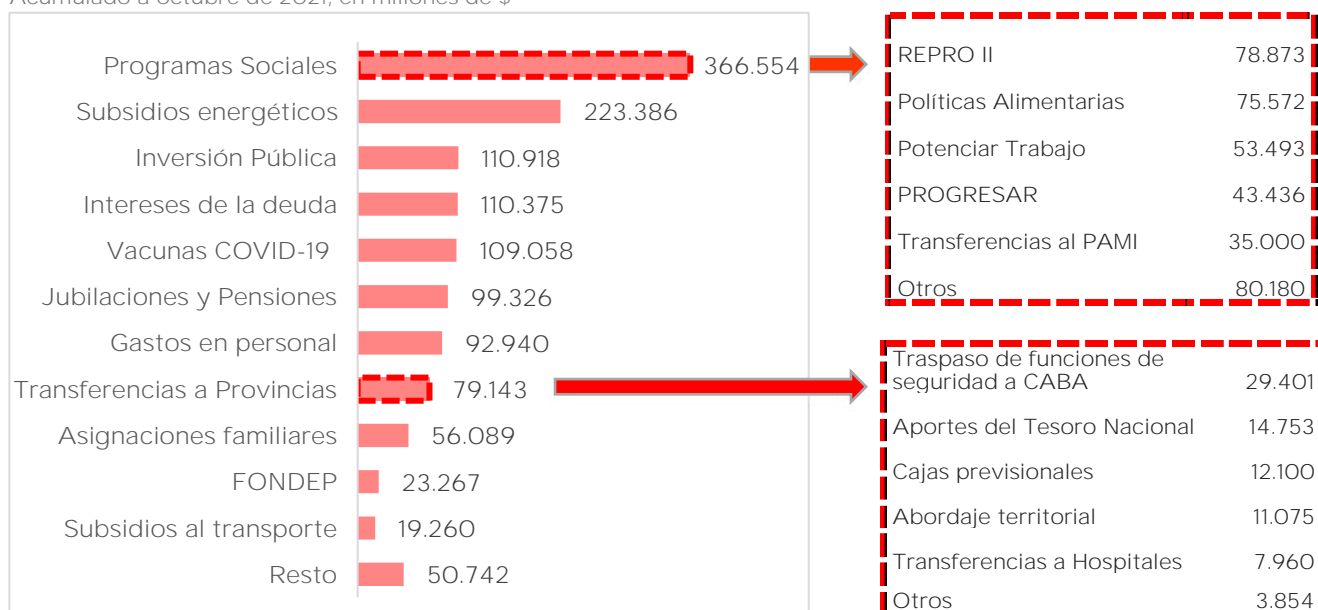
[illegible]

Programas Sociales 366.554
Subsidios energéticos 223.386
Inversión Pública 110.918
Intereses de la deuda 110.375
Vacunas COVID-19 109.058
Jubilaciones y Pensiones 99.326
Gastos en personal 92.940
Transferencias a Provincias 79.143
Asignaciones familiares 56.089
FONDEP 23.267
Subsidios al transporte 19.260
Resto 50.742

| | |
|---|---|
| REPRO II | 78.873 |
| Políticas Alimentarias | 75.572 |
| Potenciar Trabajo | 53.493 |
| PROGRESAR | 43.436 |
| Transferencias al PAMI | 35.000 |
| Otros | 80.180 |

| | |
|---|---|
| Traspaso de funciones de seguridad a CABA | 29.401 |
| Aportes del Tesoro Nacional | 14.753 |
| Cajas previsionales | 12.100 |
| Abordaje territorial | 11.075 |
| Transferencias a Hospitales | 7.960 |
| Otros | 3.854 |